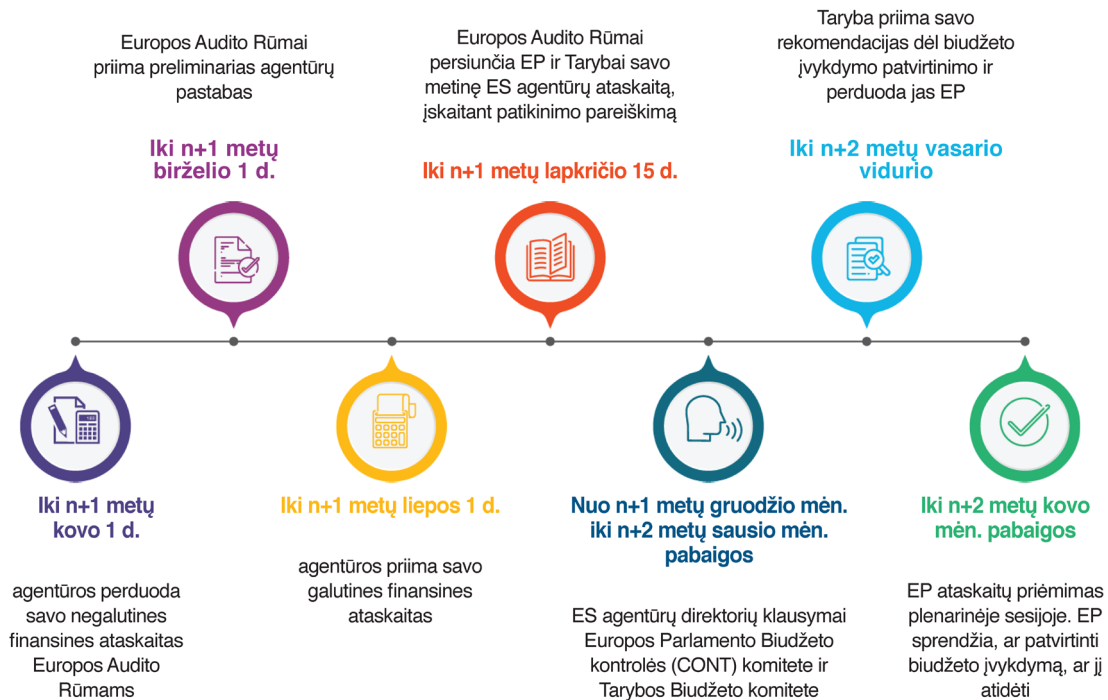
Europos Audito Rūmai priima preliminarias agentūrų pastabas

Iki n+1 metų birželio 1 d.

Europos Audito Rūmai persiunčia EP ir Tarybai savo metinę ES agentūrų ataskaitą, įskaitant patikinimo pareiškimą

Iki n+1 metų lapkričio 15 d.

Taryba priima savo rekomendacijas dėl biudžeto įvykdymo patvirtinimo ir perduoda jas EP

Iki n+2 metų vasario vidurio

Iki n+1 metų kovo 1 d.

agentūros perduoda savo negalutines finansines ataskaitas Europos Audito Rūmams

Iki n+1 metų liepos 1 d.

agentūros priima savo galutines finansines ataskaitas

Nuo n+1 metų gruodžio mėn. iki n+2 metų sausio mėn. pabaigos

ES agentūrų direktorių klausymai Europos Parlamento Biudžeto kontrolės (CONT) komitete ir Tarybos Biudžeto komitete

Iki n+2 metų kovo mėn. pabaigos

EP ataskaitų priėmimas plenarinėje sesijoje. EP sprendžia, ar patvirtinti biudžeto įvykdymą, ar jį atidėti